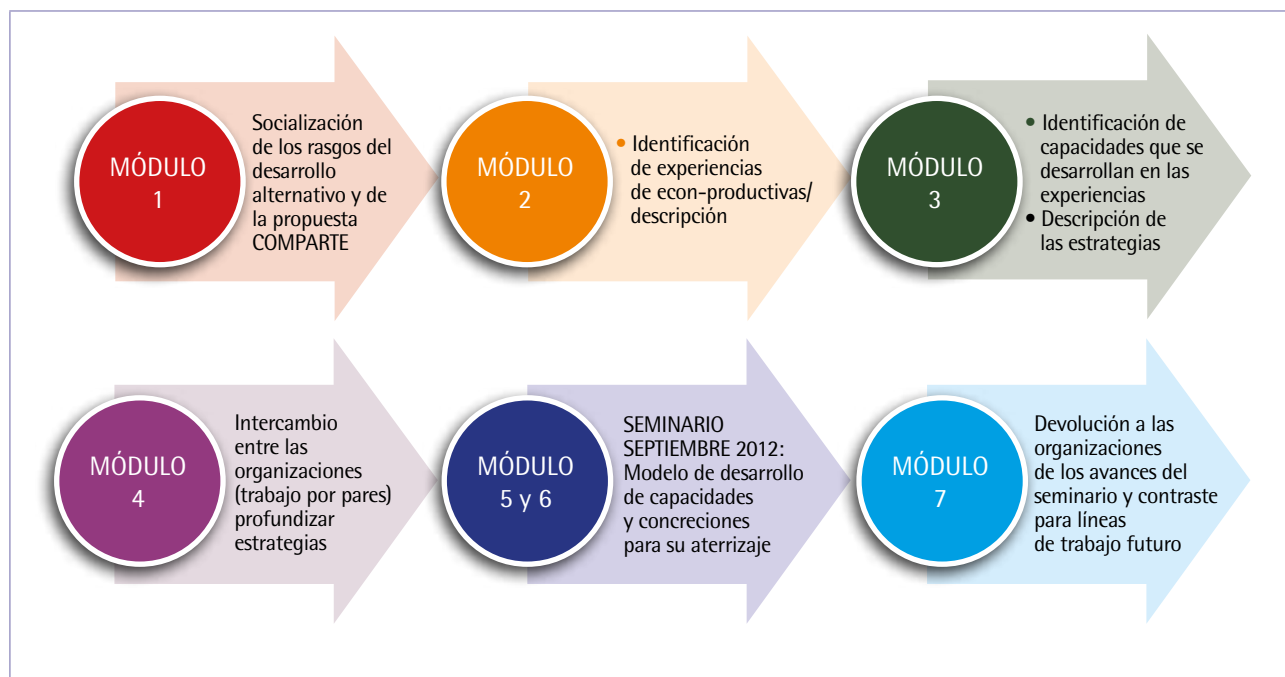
MÓDULO
1

Socialización de los rasgos del desarrollo alternativo y de la propuesta COMPARTE

MÓDULO
2

• Identificación de experiencias de econ-productivas/ descripción

MÓDULO
3

• Identificación de capacidades que se desarrollan en las experiencias
• Descripción de las estrategias

MÓDULO
4

Intercambio entre las organizaciones (trabajo por pares) profundizar estrategias

MÓDULO
5 y 6

SEMINARIO SEPTIEMBRE 2012: Modelo de desarrollo de capacidades y concreciones para su aterrizaje

MÓDULO
7

Devolución a las organizaciones de los avances del seminario y contraste para líneas de trabajo futuro